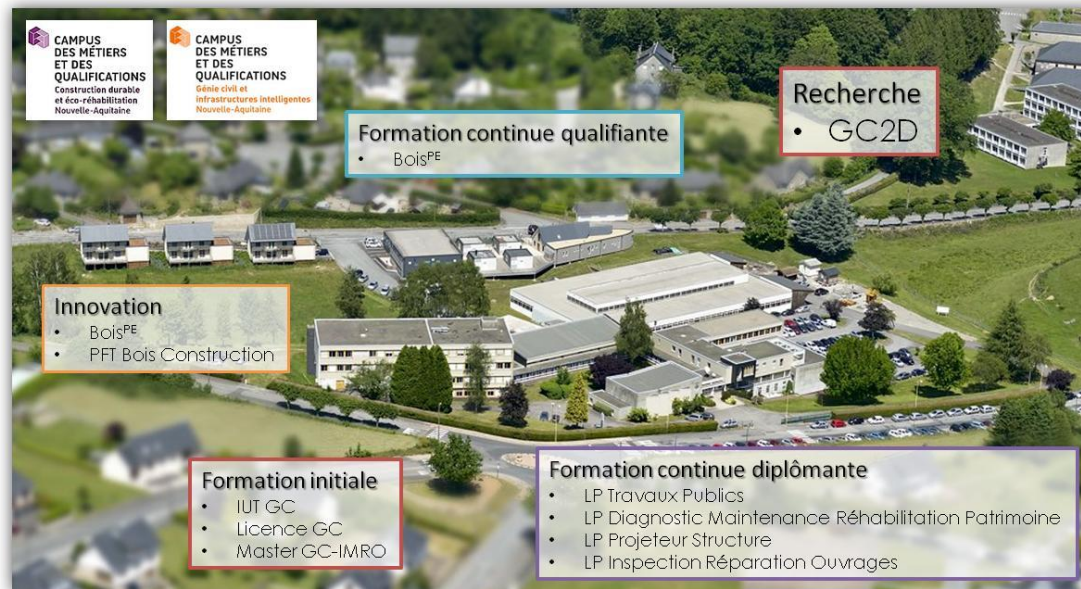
CAMPUS DES MÉTIERS ET DES QUALIFICATIONS
Construction durable et éco-réhabilitation
Nouvelle-Aquitaine

CAMPUS DES MÉTIERS ET DES QUALIFICATIONS
Génie civil et infrastructures intelligentes
Nouvelle-Aquitaine

Formation continue qualifiante
- Bois$^{PE}$

Recherche
- GC2D

Innovation
- Bois$^{PE}$
- PFT Bois Construction

Formation initiale
- IUT GC
- Licence GC
- Master GC-IMRO

Formation continue diplômante
- LP Travaux Publics
- LP Diagnostic Maintenance Réhabilitation Patrimoine
- LP Projeteur Structure
- LP Inspection Réparation Ouvrages